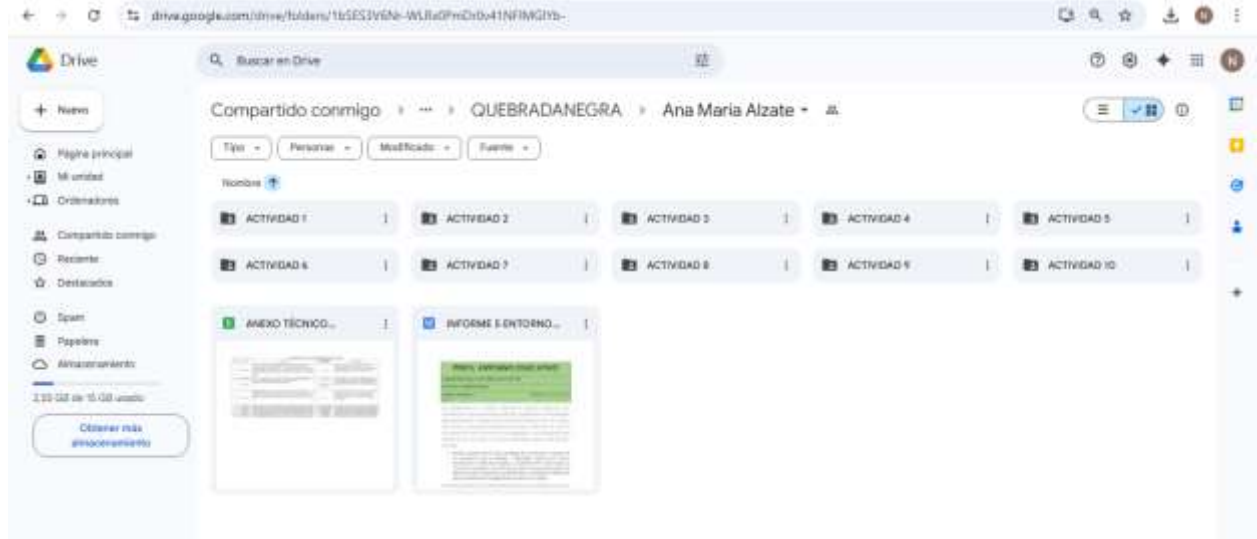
drive.google.com/drive/folders/1bSES3V6Nl-WLRdPmDr0x41NFIMGIYb-

Drive

Buscar en Drive

+ Nuevo

Página principal
Mi unidad
Ordenadores

Compartido conmigo
Reciente
Destacados

Spam
Papelera
Almacenamiento

2,55 GB de 15 GB usado

Obtener más almacenamiento

Compartido conmigo › ··· › QUEBRADANEGRA › Ana Maria Alzate ▾

Tipo ▾
Personas ▾
Modificado ▾
Fuente ▾

Nombre ↑

ACTIVIDAD 1
ACTIVIDAD 2
ACTIVIDAD 3
ACTIVIDAD 4
ACTIVIDAD 5
ACTIVIDAD 6
ACTIVIDAD 7
ACTIVIDAD 8
ACTIVIDAD 9
ACTIVIDAD 10

ANEXO TÉCNICO...
INFORME E-ENTORNO...